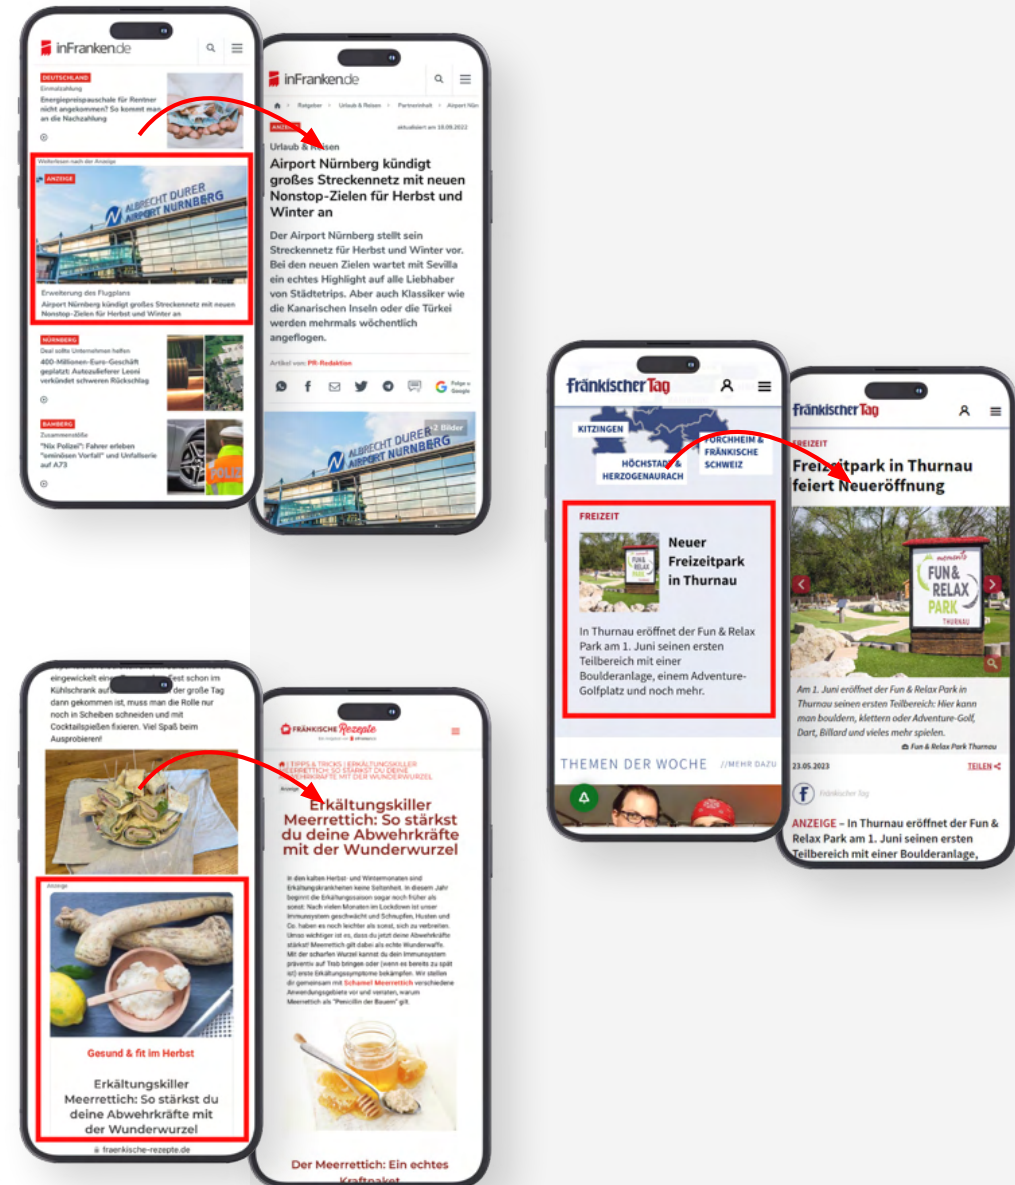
inFranken.de

DEUTSCHLAND
Einmalzahlung
Energiepreispauschale für Rentner nicht angekommen? So kommt man an die Nachzahlung

Weiterlesen nach der Anzeige
ANZEIGE
ALBRECHT DÜRER AIRPORT NÜRNBERG
Erweiterung des Flugplans
Airport Nürnberg kündigt großes Streckennetz mit neuen Nonstop-Zielen für Herbst und Winter an

NÜRNBERG
Deal sollte Unternehmen helfen
400-Millionen-Euro-Geschäft geplatzt: Autozulieferer Leoni verkündet schweren Rückschlag

BAMBERG
Zusammenstöße
"Nix Polizei": Fahrer erleben "ominösen Vorfall" und Unfallserie auf A73

inFranken.de
Ratgeber > Urlaub & Reisen > Partnerinhalt > Airport Nür
ANZEIGE
aktualisiert am 18.09.2022
Urlaub & Reisen
Airport Nürnberg kündigt großes Streckennetz mit neuen Nonstop-Zielen für Herbst und Winter an
Der Airport Nürnberg stellt sein Streckennetz für Herbst und Winter vor. Bei den neuen Zielen wartet mit Sevilla ein echtes Highlight auf alle Liebhaber von Städtetrips. Aber auch Klassiker wie die Kanarischen Inseln oder die Türkei werden mehrmals wöchentlich angeflogen.
Artikel von: PR-Redaktion
Folge uns Google
2 Bilder
ALBRECHT DÜRER AIRPORT NÜRNBERG

Fränkischer Tag
KITZINGEN
HÖCHSTADT & HERZOGENAURACH
FORCHHEIM & FRÄNKISCHE SCHWEIZ
FREIZEIT
Neuer Freizeitpark in Thurnau
In Thurnau eröffnet der Fun & Relax Park am 1. Juni seinen ersten Teilbereich mit einer Boulderanlage, einem Adventure-Golfplatz und noch mehr.
THEMEN DER WOCHE //MEHR DAZU

Fränkischer Tag
FREIZEIT
Freizeitpark in Thurnau feiert Neueröffnung
FUN & RELAX PARK THURNAU
Am 1. Juni eröffnet der Fun & Relax Park in Thurnau seinen ersten Teilbereich: Hier kann man bouldern, klettern oder Adventure-Golf, Dart, Billard und vieles mehr spielen.
Fun & Relax Park Thurnau
23.05.2023
TEILEN
Fränkischer Tag
ANZEIGE – In Thurnau eröffnet der Fun & Relax Park am 1. Juni seinen ersten Teilbereich mit einer Boulderanlage,

eingewickelt ein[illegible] fest schon im Kühlschrank auf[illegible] der große Tag dann gekommen ist, muss man die Rolle nur noch in Scheiben schneiden und mit Cocktailspießen fixieren. Viel Spaß beim Ausprobieren!
Anzeige
Gesund & fit im Herbst
Erkältungskiller Meerrettich: So stärkst du deine Abwehrkräfte mit der Wunderwurzel
fraenkische-rezepte.de

FRÄNKISCHE Rezepte
TIPPS & TRICKS | ERKÄLTUNGSKILLER MEERRETTICH: SO STÄRKST DU DEINE ABWEHRKRÄFTE MIT DER WUNDERWURZEL
Anzeige
Erkältungskiller Meerrettich: So stärkst du deine Abwehrkräfte mit der Wunderwurzel
In den kalten Herbst- und Wintermonaten sind Erkältungskrankheiten keine Seltenheit. In diesem Jahr beginnt die Erkältungssaison sogar noch früher als sonst: Nach vielen Monaten im Lockdown ist unser Immunsystem geschwächt und Schnupfen, Husten und Co. haben es noch leichter als sonst, sich zu verbreiten. Umso wichtiger ist es, dass du jetzt deine Abwehrkräfte stärkst! Meerrettich gilt dabei als echte Wunderwaffe. Mit der scharfen Wurzel kannst du dein Immunsystem präventiv auf Trab bringen oder (wenn es bereits zu spät ist) erste Erkältungssymptome bekämpfen. Wir stellen dir gemeinsam mit Schamel Meerrettich verschiedene Anwendungsgebiete vor und verraten, warum Meerrettich als "Penicillin der Bauern" gilt.
Der Meerrettich: Ein echtes Kraftpaket